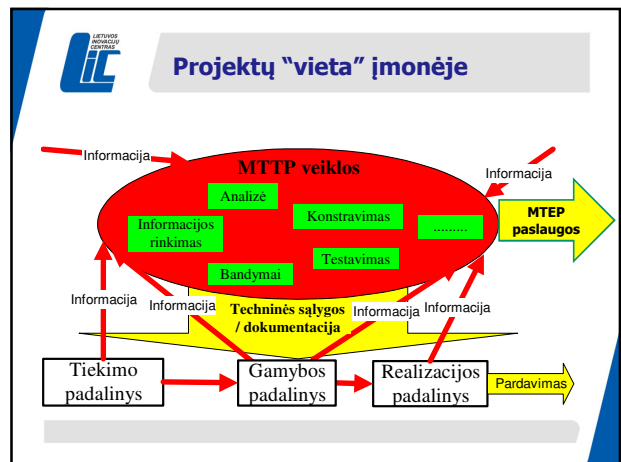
LIETUVOS INOVACIJŲ CENTRAS

LIC

Projektų “vieta” įmonėje

Informacija

MTTP veiklos

Analizė

Informacijos rinkimas

Konstravimas

.........

Testavimas

Bandymai

Informacija

MTEP paslaugos

Informacija

Informacija

Techninės sąlygos / dokumentacija

Informacija

Informacija

Tiekimo padalinys

Gamybos padalinys

Realizacijos padalinys

Pardavimas